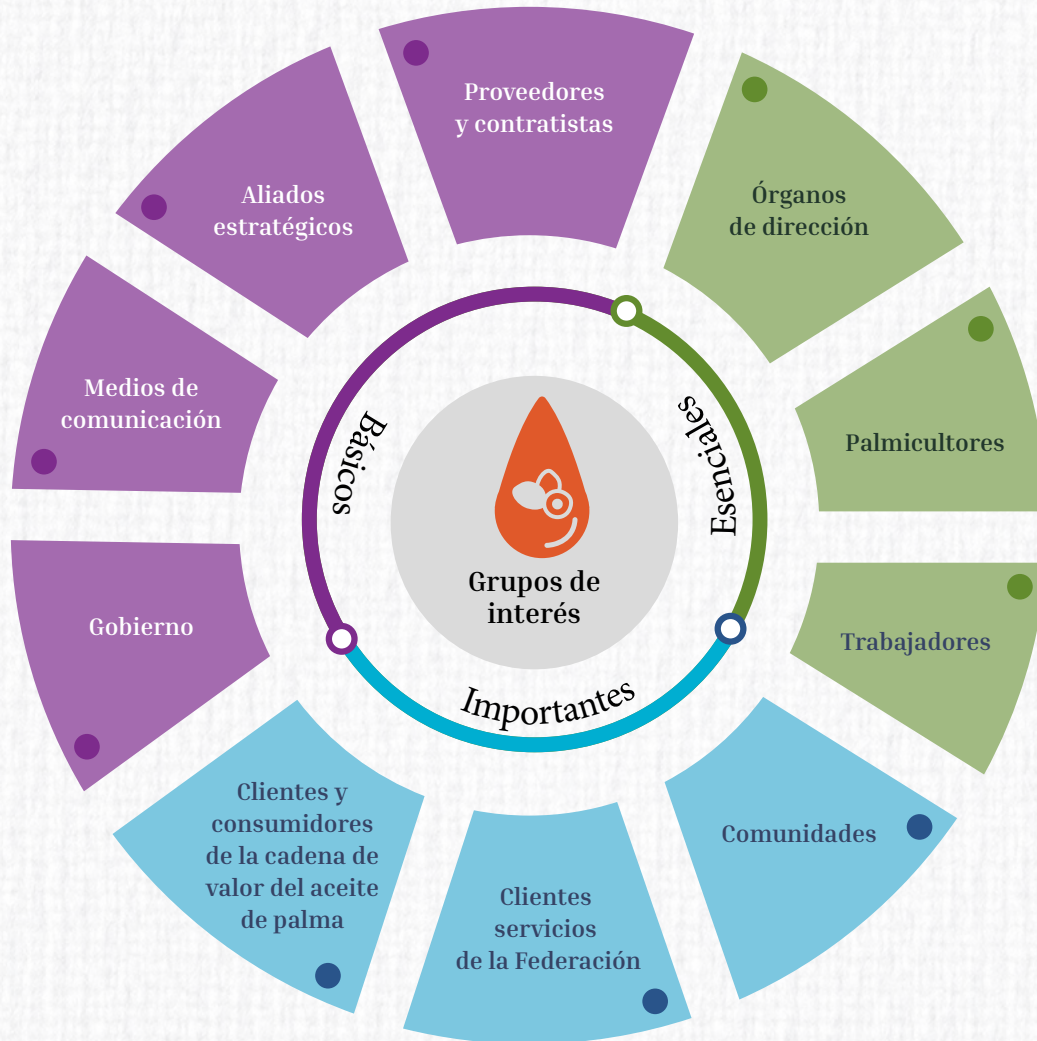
Proveedores y contratistas

Órganos de dirección

Palmicultores

Trabajadores

Comunidades

Clientes servicios de la Federación

Clientes y consumidores de la cadena de valor del aceite de palma

Gobierno

Medios de comunicación

Aliados estratégicos

Básicos

Esenciales

Importantes

Grupos de interés